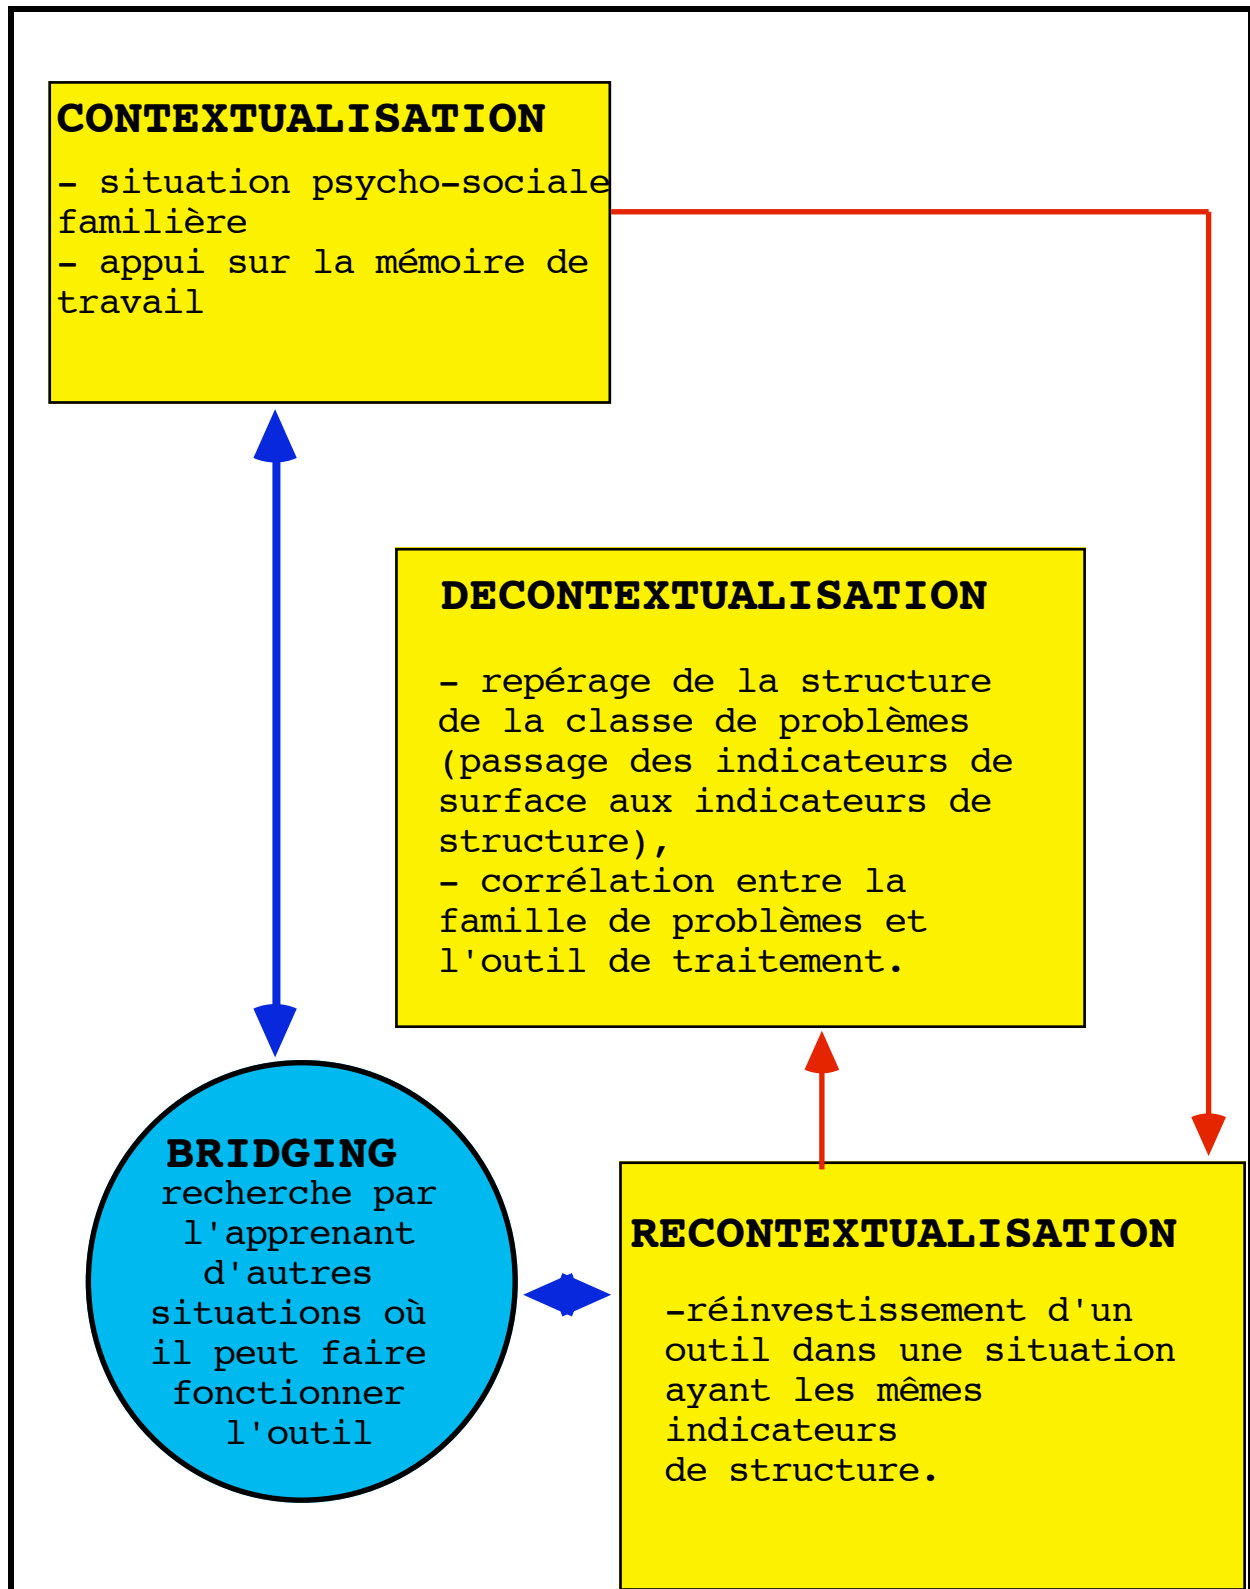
CONTEXTUALISATION

- situation psycho-sociale familière
- appui sur la mémoire de travail

DECONTEXTUALISATION

- repérage de la structure de la classe de problèmes (passage des indicateurs de surface aux indicateurs de structure),
- corrélation entre la famille de problèmes et l'outil de traitement.

BRIDGING
recherche par l'apprenant d'autres situations où il peut faire fonctionner l'outil

RECONTEXTUALISATION

-réinvestissement d'un outil dans une situation ayant les mêmes indicateurs de structure.